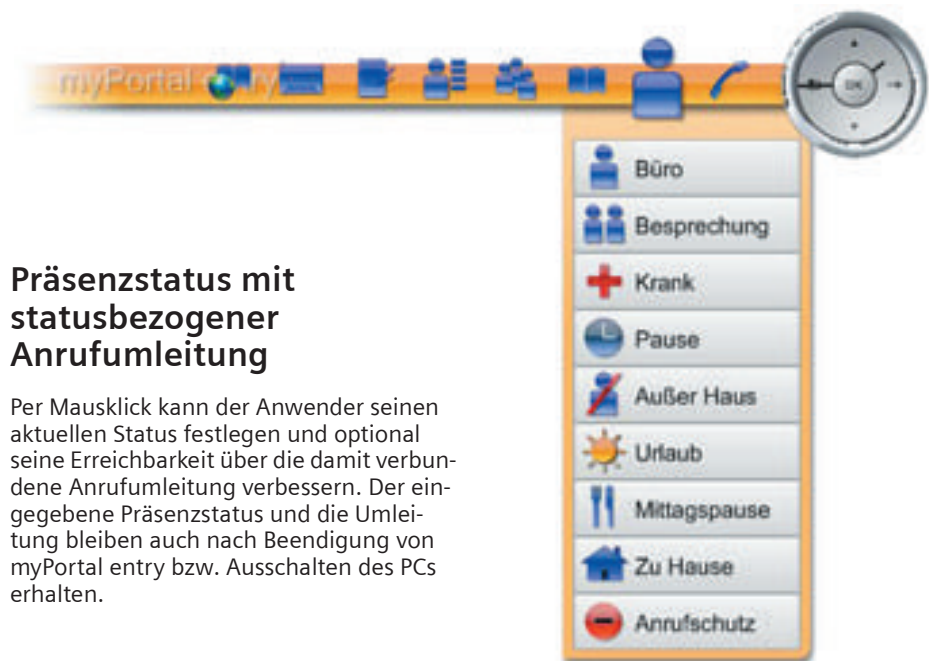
myPortal entry

OK

Büro

Besprechung

Krank

Pause

Außer Haus

Urlaub

Mittagspause

Zu Hause

Anrufschutz

Präsenzstatus mit statusbezogener Anrufumleitung

Per Mausklick kann der Anwender seinen aktuellen Status festlegen und optional seine Erreichbarkeit über die damit verbundene Anrufumleitung verbessern. Der eingegebene Präsenzstatus und die Umleitung bleiben auch nach Beendigung von myPortal entry bzw. Ausschalten des PCs erhalten.